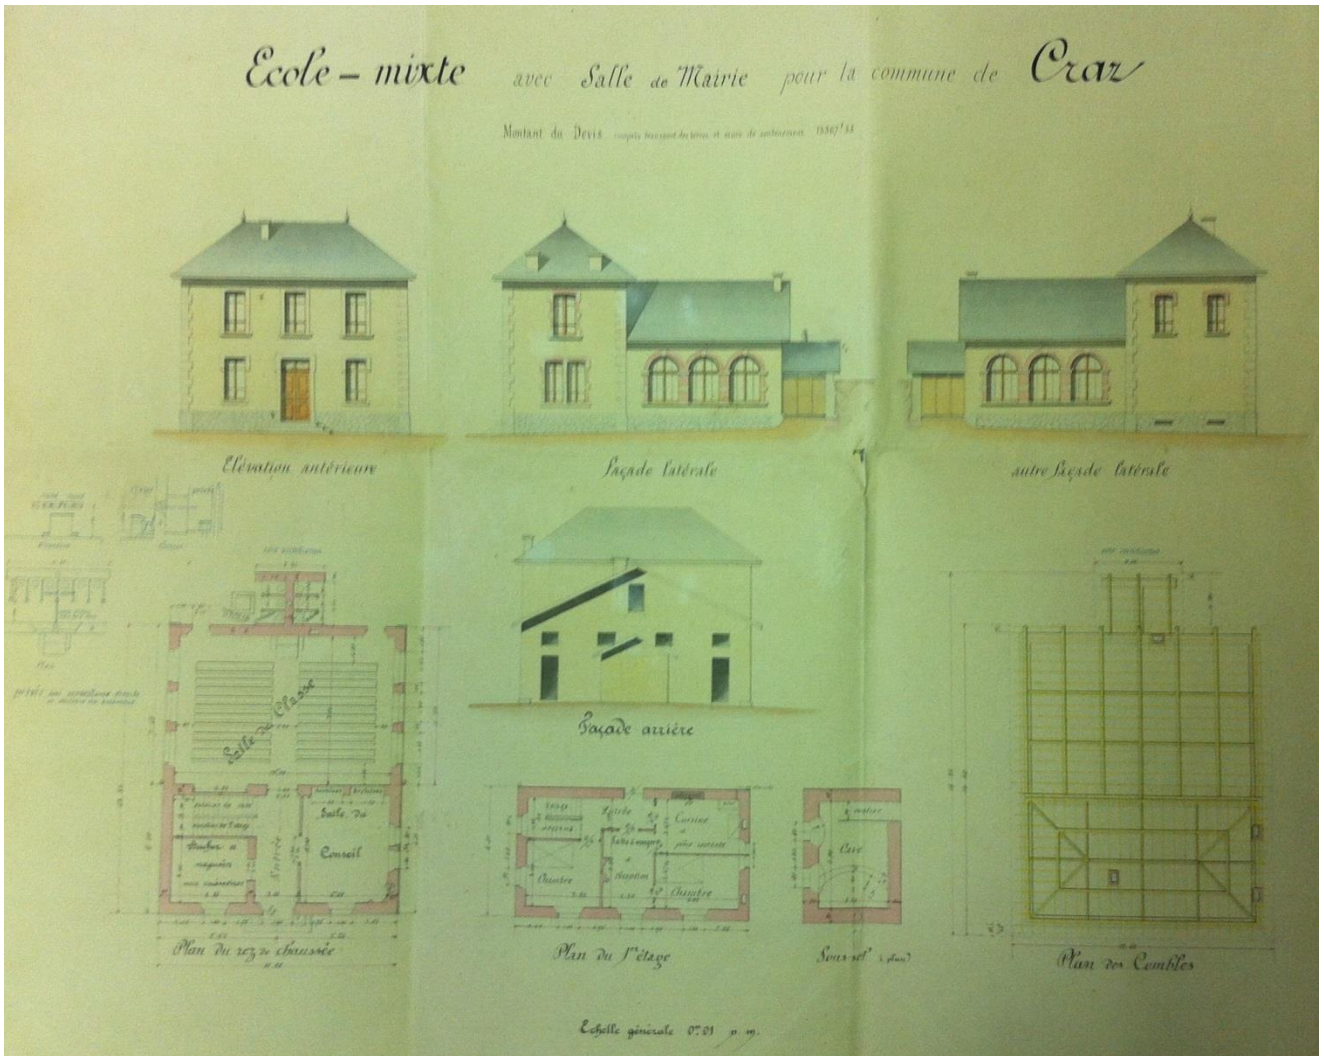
Ecole – mixte avec Salle de Mairie pour la commune de Craz

Montant du Devis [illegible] 15567f 55

Elévation antérieure

Façade latérale

autre façade latérale

Façade arrière

Salle de Classe

Salle du Conseil

Chambre

Cuisine

Chambre

Cave

Plan du rez de chaussée

Plan du 1er étage

Sous sol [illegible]

Plan des Combles

Echelle générale 0.01 p m.